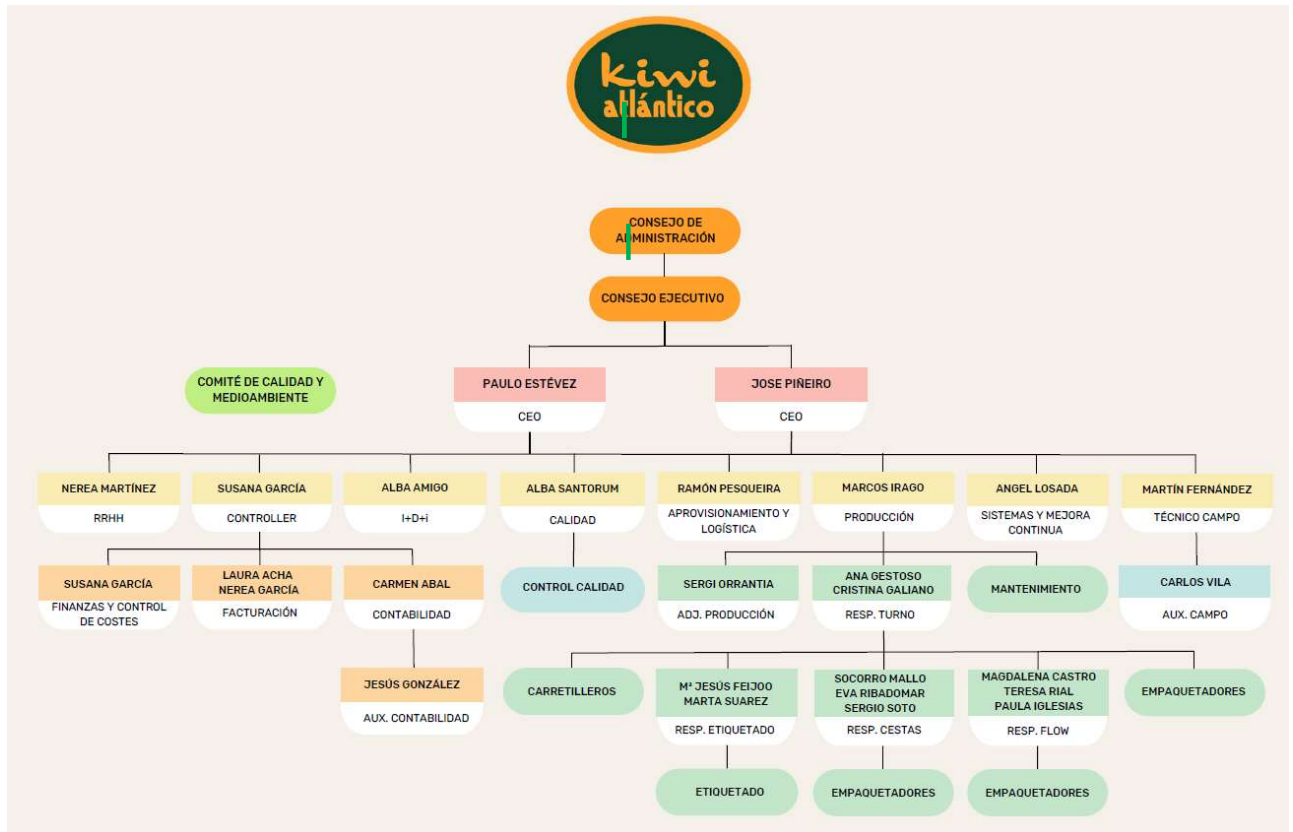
kiwi atlántico

CONSEJO DE ADMINISTRACIÓN

CONSEJO EJECUTIVO

COMITÉ DE CALIDAD Y MEDIOAMBIENTE

PAULO ESTÉVEZ
CEO

JOSE PIÑEIRO
CEO

NEREA MARTÍNEZ
RRHH

SUSANA GARCÍA
CONTROLLER

ALBA AMIGO
I+D+i

ALBA SANTORUM
CALIDAD

RAMÓN PESQUEIRA
APROVISIONAMIENTO Y LOGÍSTICA

MARCOS IRAGO
PRODUCCIÓN

ANGEL LOSADA
SISTEMAS Y MEJORA CONTINUA

MARTÍN FERNÁNDEZ
TÉCNICO CAMPO

SUSANA GARCÍA
FINANZAS Y CONTROL DE COSTES

LAURA ACHA
NEREA GARCÍA
FACTURACIÓN

CARMEN ABAL
CONTABILIDAD

CONTROL CALIDAD

SERGI ORRANTIA
ADJ. PRODUCCIÓN

ANA GESTOSO
CRISTINA GALIANO
RESP. TURNO

MANTENIMIENTO

CARLOS VILA
AUX. CAMPO

JESÚS GONZÁLEZ
AUX. CONTABILIDAD

CARRETILLEROS

Mª JESÚS FEIJOO
MARTA SUAREZ
RESP. ETIQUETADO

SOCORRO MALLO
EVA RIBADOMAR
SERGIO SOTO
RESP. CESTAS

MAGDALENA CASTRO
TERESA RIAL
PAULA IGLESIAS
RESP. FLOW

EMPAQUETADORES

ETIQUETADO

EMPAQUETADORES

EMPAQUETADORES